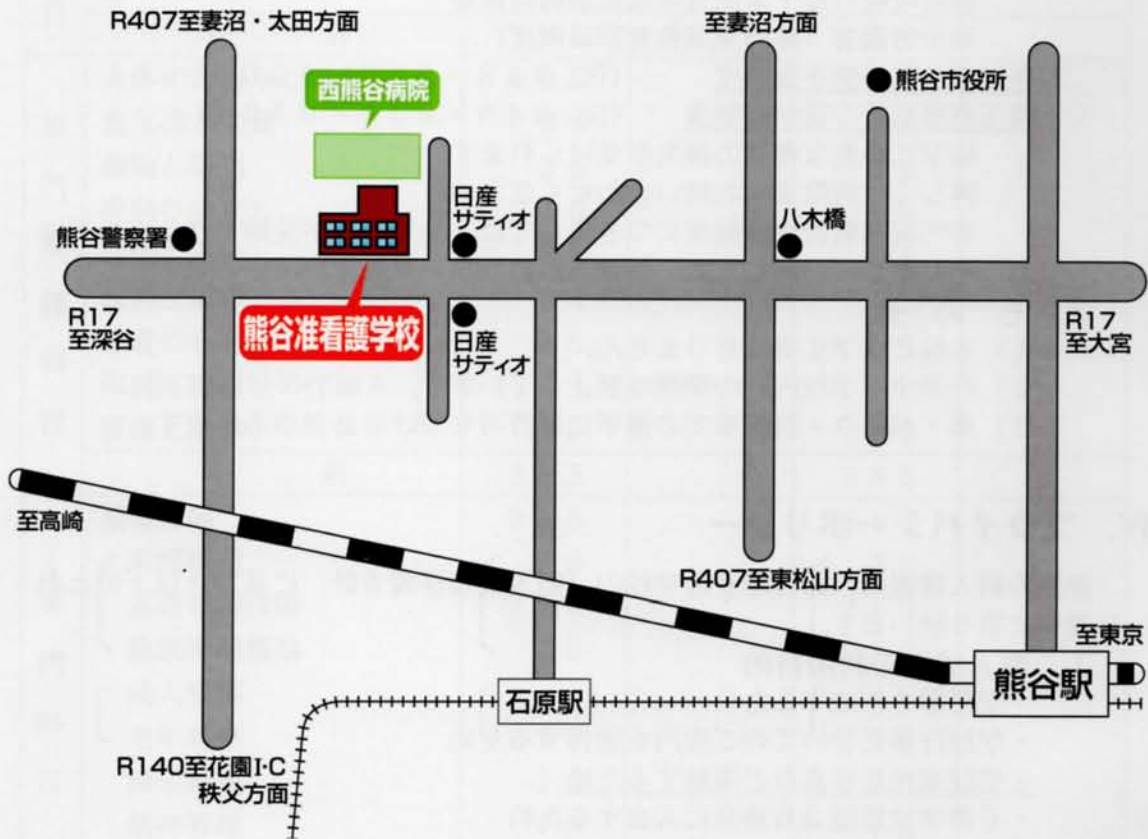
R407至妻沼・太田方面

至妻沼方面

西熊谷病院

熊谷市役所

日産
サティオ

熊谷警察署

八木橋

R17
至深谷

熊谷准看護学校

日産
サティオ

R17
至大宮

至高崎

R407至東松山方面

至東京

熊谷駅

石原駅

R140至花園I·C
秩父方面